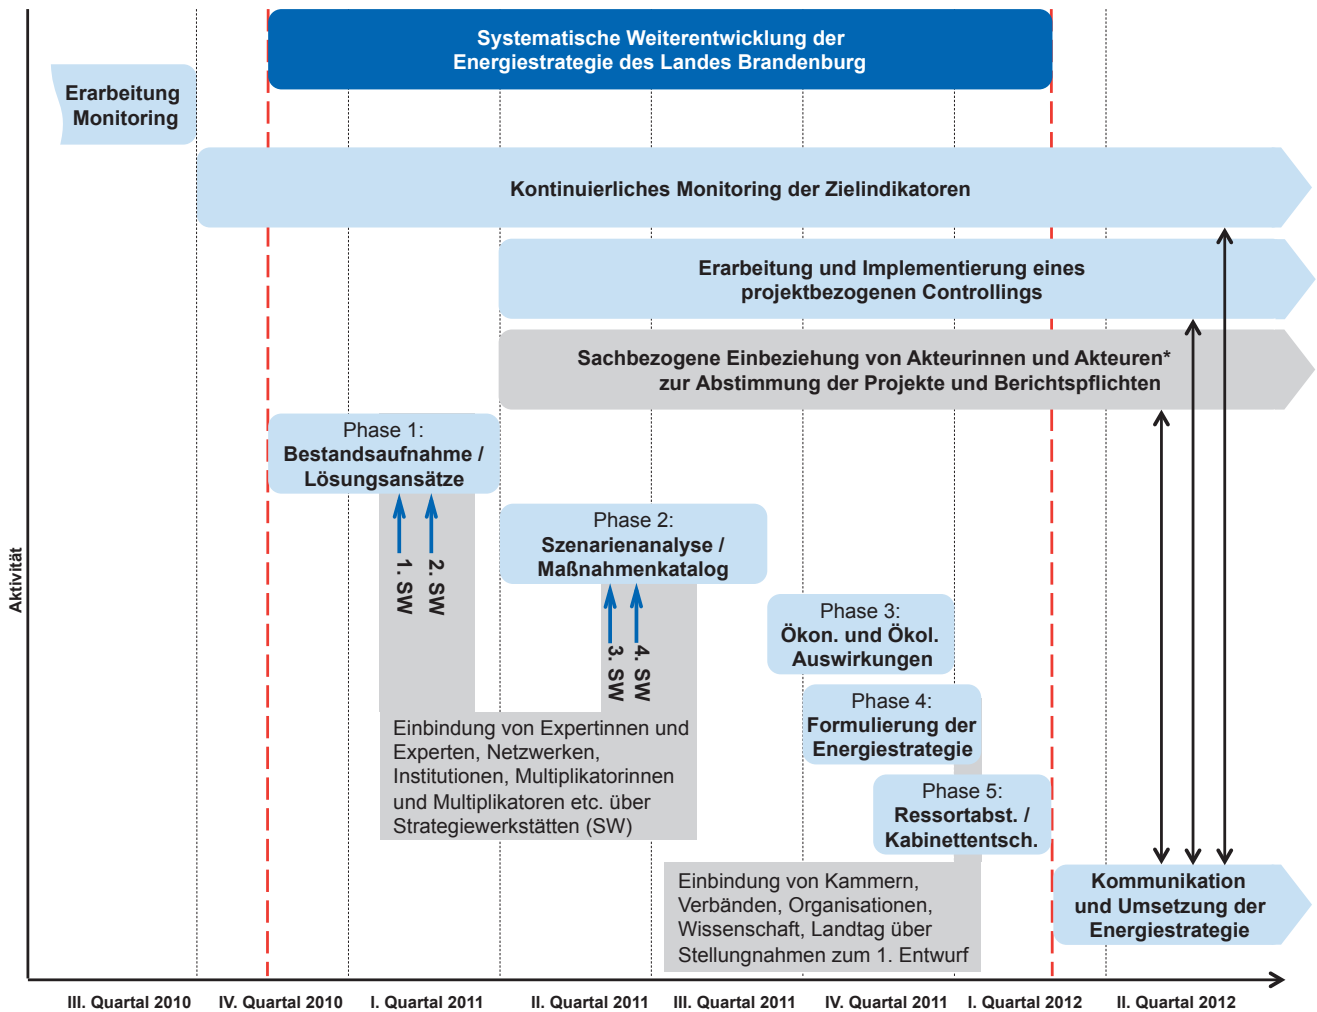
Systematische Weiterentwicklung der Energiestrategie des Landes Brandenburg

Erarbeitung Monitoring

Kontinuierliches Monitoring der Zielindikatoren

Erarbeitung und Implementierung eines projektbezogenen Controllings

Sachbezogene Einbeziehung von Akteurinnen und Akteuren* zur Abstimmung der Projekte und Berichtspflichten

Phase 1: Bestandsaufnahme / Lösungsansätze

1. SW

2. SW

Phase 2: Szenarienanalyse / Maßnahmenkatalog

3. SW

4. SW

Phase 3: Ökon. und Ökol. Auswirkungen

Phase 4: Formulierung der Energiestrategie

Phase 5: Ressortabst. / Kabinettentsch.

Einbindung von Expertinnen und Experten, Netzwerken, Institutionen, Multiplikatorinnen und Multiplikatoren etc. über Strategiewerkstätten (SW)

Einbindung von Kammern, Verbänden, Organisationen, Wissenschaft, Landtag über Stellungnahmen zum 1. Entwurf

Kommunikation und Umsetzung der Energiestrategie

Aktivität

III. Quartal 2010 IV. Quartal 2010 I. Quartal 2011 II. Quartal 2011 III. Quartal 2011 IV. Quartal 2011 I. Quartal 2012 II. Quartal 2012